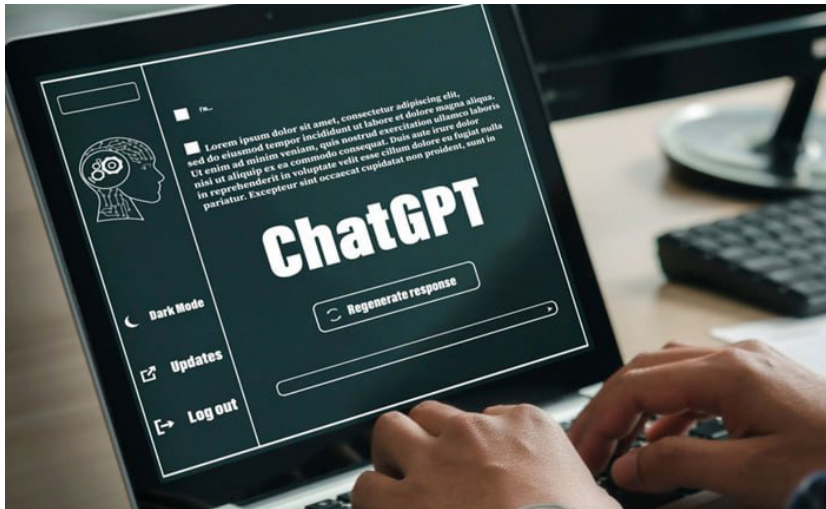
I'm...

Lorem ipsum dolor sit amet, consectetur adipiscing elit, sed do eiusmod tempor incididunt ut labore et dolore magna aliqua. Ut enim ad minim veniam, quis nostrud exercitation ullamco laboris nisi ut aliquip ex ea commodo consequat. Duis aute irure dolor in reprehenderit in voluptate velit esse cillum dolore eu fugiat nulla pariatur. Excepteur sint occaecat cupidatat non proident, sunt in

ChatGPT

Regenerate response

Dark Mode

Updates

Log out